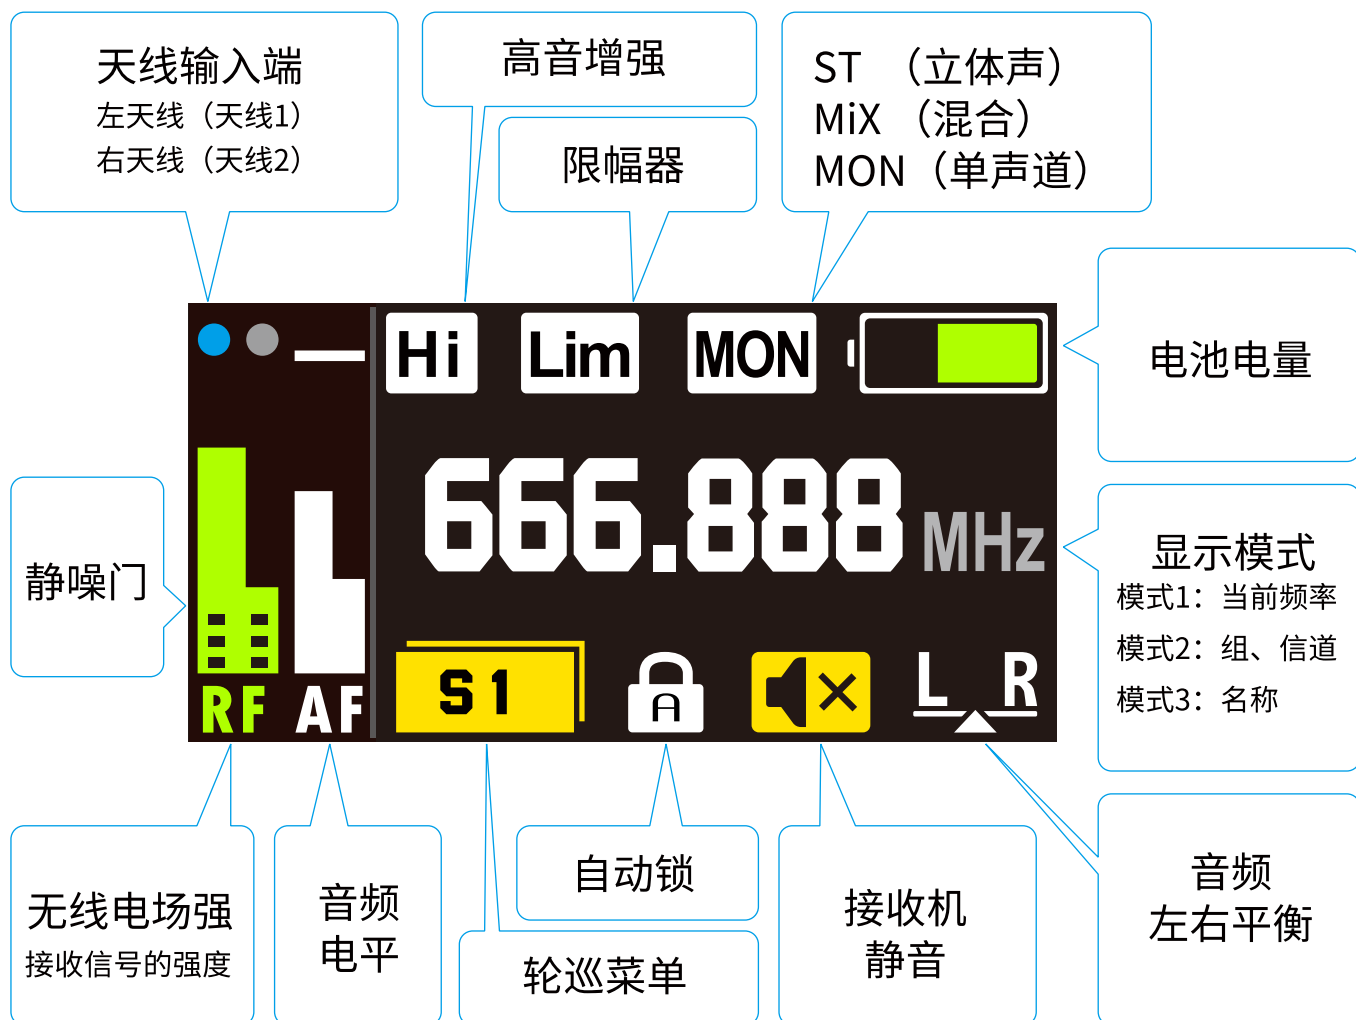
天线输入端
左天线（天线1）
右天线（天线2）

高音增强

限幅器

ST （立体声）
MiX （混合）
MON（单声道）

Hi

Lim

MON

电池电量

静噪门

666.888 MHz

显示模式
模式1：当前频率
模式2：组、信道
模式3：名称

RF AF

S1

L R

无线电场强
接收信号的强度

音频
电平

自动锁

轮巡菜单

接收机
静音

音频
左右平衡